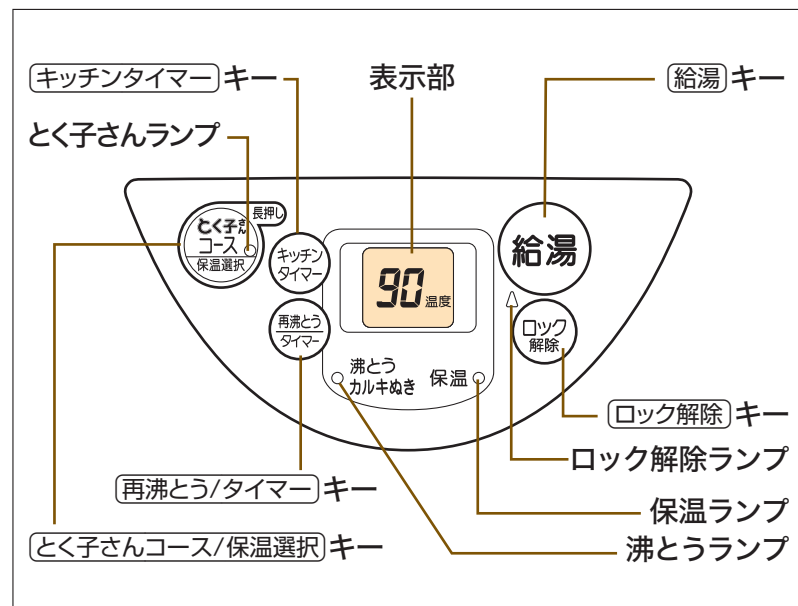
キッチンタイマー キー

とく子さんランプ

表示部

給湯 キー

とく子さん コース 長押し 保温選択

キッチン タイマー

90 温度

給湯

再沸とう タイマー

ロック 解除

沸とう カルキぬき

保温

ロック解除 キー

ロック解除ランプ

再沸とう/タイマー キー

保温ランプ

とく子さんコース/保温選択 キー

沸とうランプ